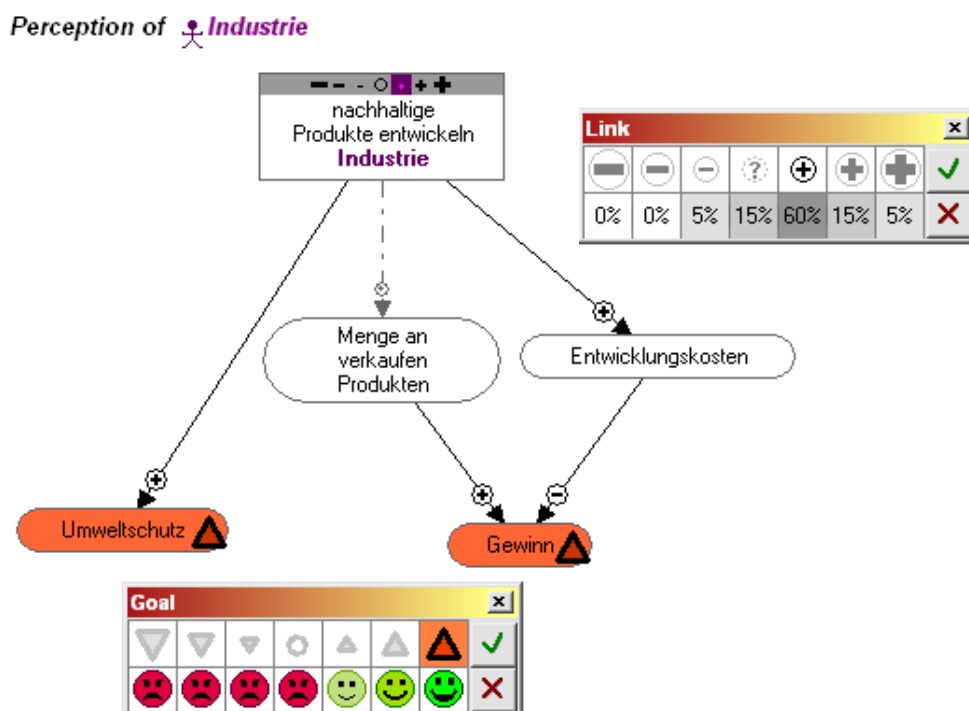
Perception of Industrie

nachhaltige Produkte entwickeln
Industrie

Link

| 0% | 0% | 5% | 15% | 60% | 15% | 5% |
|---|---|---|---|---|---|---|

Menge an verkaufen Produkten

Entwicklungskosten

Umweltschutz

Gewinn

Goal